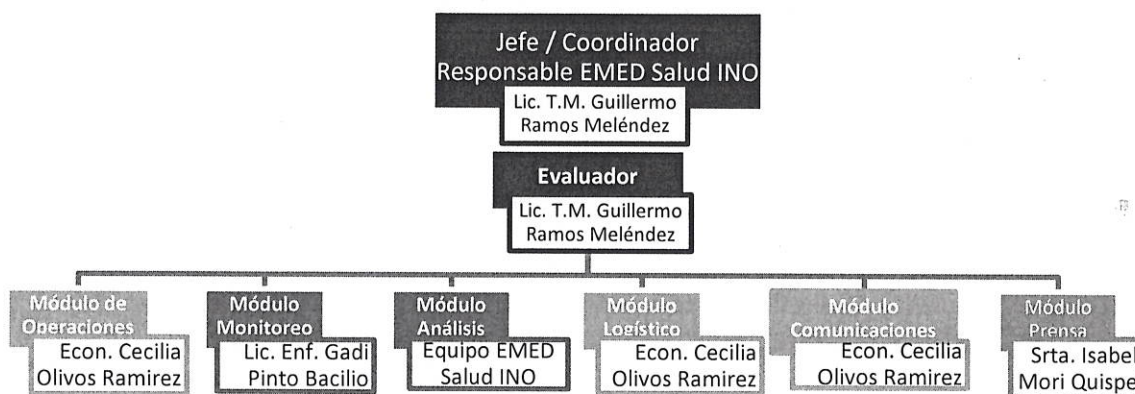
Jefe / Coordinador
Responsable EMED Salud INO
Lic. T.M. Guillermo Ramos Meléndez

Evaluador
Lic. T.M. Guillermo Ramos Meléndez

Módulo de Operaciones
Econ. Cecilia Olivos Ramirez

Módulo Monitoreo
Lic. Enf. Gadi Pinto Bacilio

Módulo Análisis
Equipo EMED Salud INO

Módulo Logístico
Econ. Cecilia Olivos Ramirez

Módulo Comunicaciones
Econ. Cecilia Olivos Ramirez

Módulo Prensa
Srta. Isabel Mori Quispe